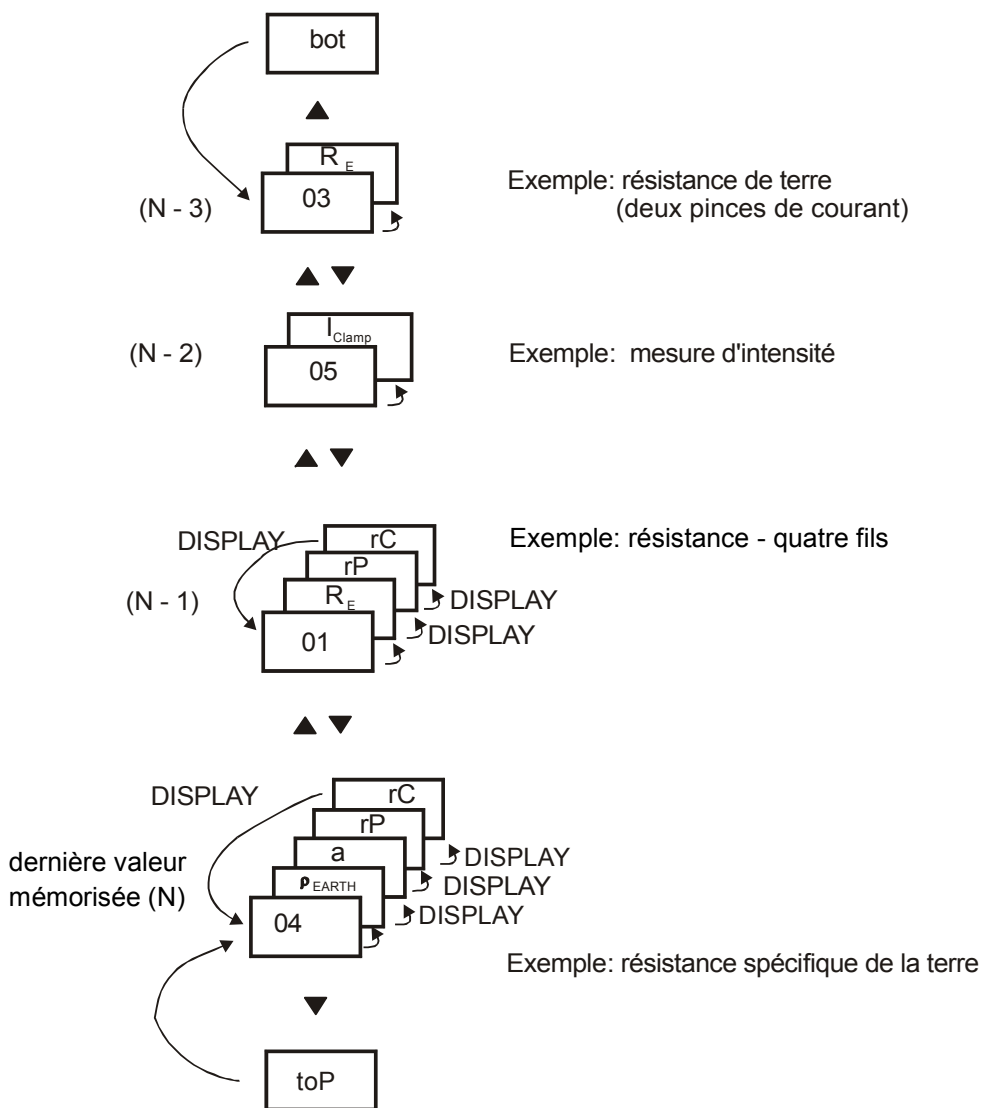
bot

▲

$R_E$

(N - 3) 03

Exemple: résistance de terre (deux pinces de courant)

▲ ▼

$I_{Clamp}$

(N - 2) 05

Exemple: mesure d'intensité

▲ ▼

DISPLAY

rC

rP

$R_E$

(N - 1) 01

DISPLAY

DISPLAY

Exemple: résistance - quatre fils

▲ ▼

DISPLAY

rC

rP

a

$\rho_{EARTH}$

dernière valeur mémorisée (N) 04

DISPLAY

DISPLAY

DISPLAY

Exemple: résistance spécifique de la terre

▼

toP